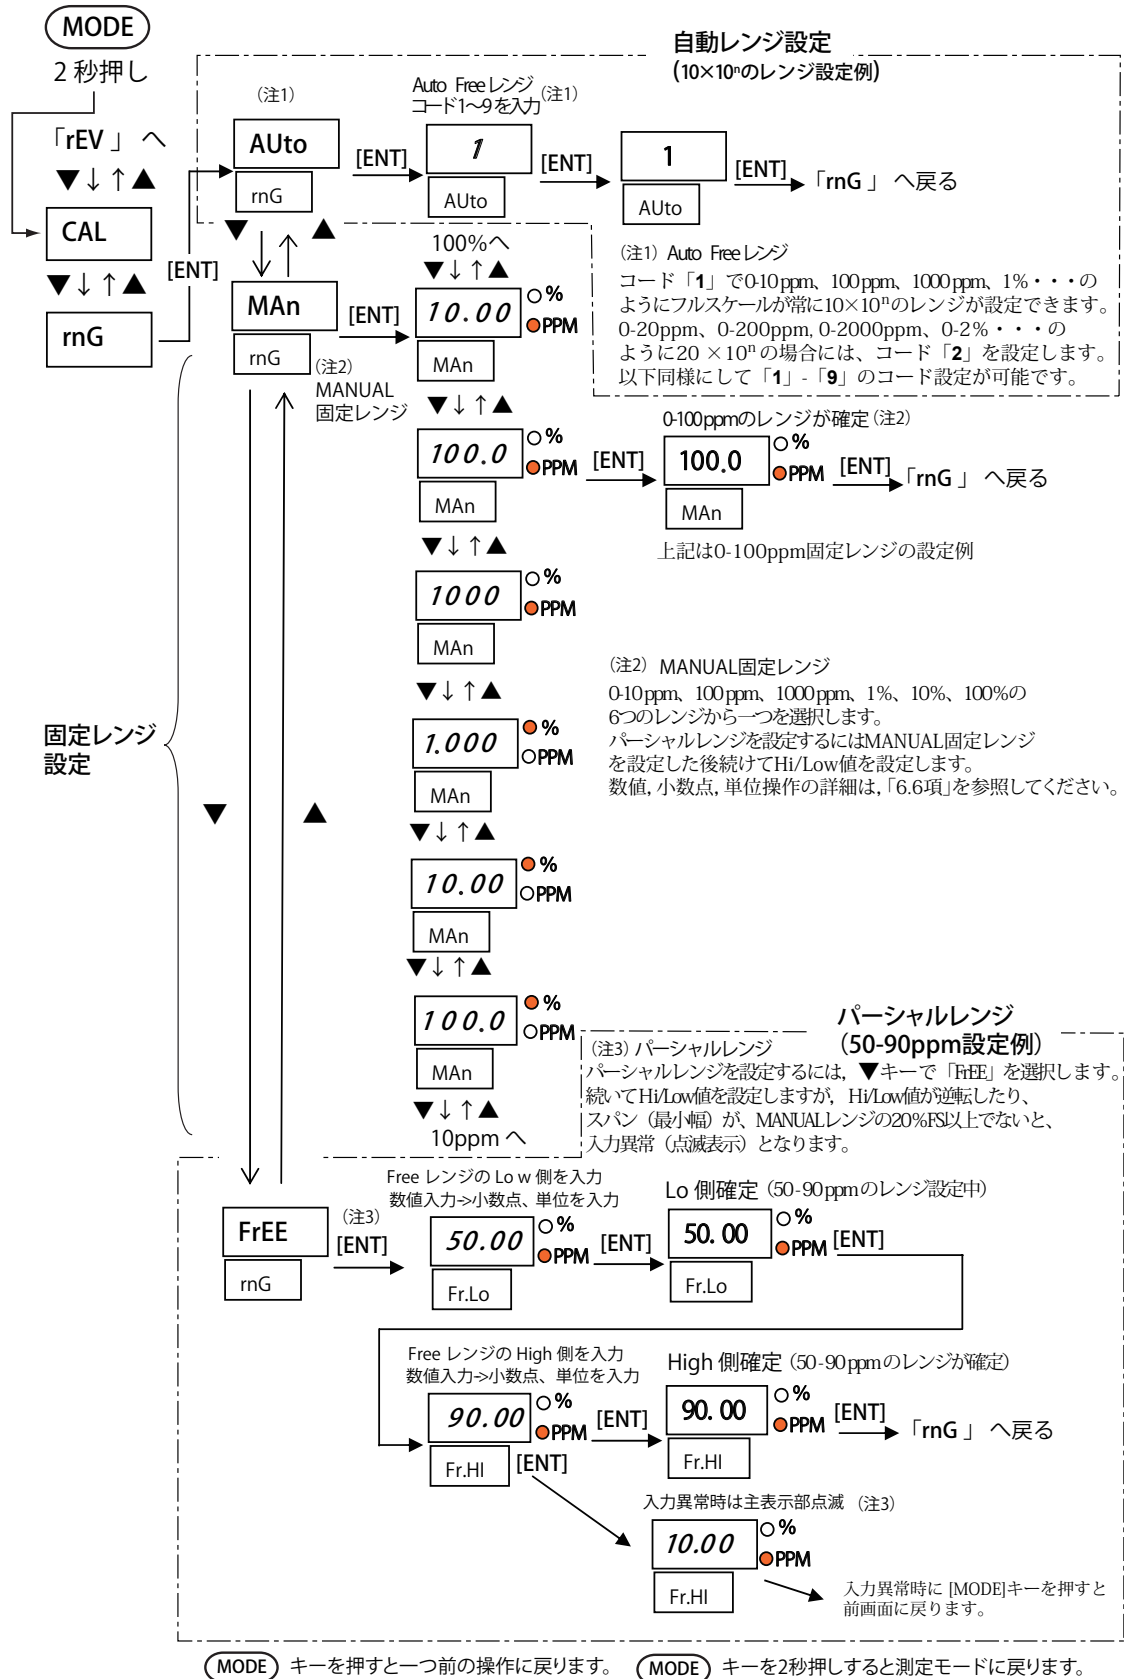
MODE
2 秒押し
「rEV」へ
▼↓↑▲
CAL
▼↓↑▲
rnG

自動レンジ設定
(10×10ⁿのレンジ設定例)

(注1)
AUto
rnG
[ENT]
Auto Freeレンジ
コード1〜9を入力(注1)
1
AUto
[ENT]
1
AUto
[ENT]
「rnG」へ戻る

(注1) Auto Freeレンジ
コード「1」で0-10ppm、100ppm、1000ppm、1%・・・のようにフルスケールが常に$10\times10^n$のレンジが設定できます。
0-20ppm、0-200ppm、0-2000ppm、0-2%・・・のように$20\times10^n$の場合には、コード「2」を設定します。
以下同様にして「1」-「9」のコード設定が可能です。

▼↓↑▲
[ENT]
100%へ
▼↓↑▲
MAn
rnG
[ENT]
10.00
○%
●PPM
MAn
(注2)
MANUAL
固定レンジ

▼↓↑▲
100.0
○%
●PPM
MAn
[ENT]
0-100ppmのレンジが確定(注2)
100.0
○%
●PPM
MAn
[ENT]
「rnG」へ戻る
上記は0-100ppm固定レンジの設定例

▼↓↑▲
1000
○%
●PPM
MAn

(注2) MANUAL固定レンジ
0-10ppm、100ppm、1000ppm、1%、10%、100%の6つのレンジから一つを選択します。
パーシャルレンジを設定するにはMANUAL固定レンジを設定した後続けてHi/Low値を設定します。
数値, 小数点, 単位操作の詳細は,「6.6項」を参照してください。

固定レンジ
設定

▼↓↑▲
1.000
●%
○PPM
MAn
▼↓↑▲
10.00
●%
○PPM
MAn
▼↓↑▲
100.0
●%
○PPM
MAn
▼↓↑▲
10ppm へ
▼
▲

パーシャルレンジ
(50-90ppm設定例)
(注3) パーシャルレンジ
パーシャルレンジを設定するには, ▼キーで「FrEE」を選択します。
続いてHi/Low値を設定しますが, Hi/Low値が逆転したり、スパン(最小幅)が、MANUALレンジの20%FS以上でないと、入力異常(点滅表示)となります。

FrEE
rnG
(注3)
[ENT]
Free レンジの Lo w 側を入力
数値入力->小数点、単位を入力
50.00
○%
●PPM
Fr.Lo
[ENT]
Lo 側確定 (50-90ppmのレンジ設定中)
50.00
○%
●PPM
Fr.Lo
[ENT]

Free レンジの High 側を入力
数値入力->小数点、単位を入力
90.00
○%
●PPM
Fr.HI
[ENT]
[ENT]
High 側確定 (50-90ppmのレンジが確定)
90.00
○%
●PPM
Fr.HI
[ENT]
「rnG」へ戻る

入力異常時は主表示部点滅 (注3)
10.00
○%
●PPM
Fr.HI
入力異常時に [MODE]キーを押すと前画面に戻ります。

MODE キーを押すと一つ前の操作に戻ります。 MODE キーを2秒押しすると測定モードに戻ります。